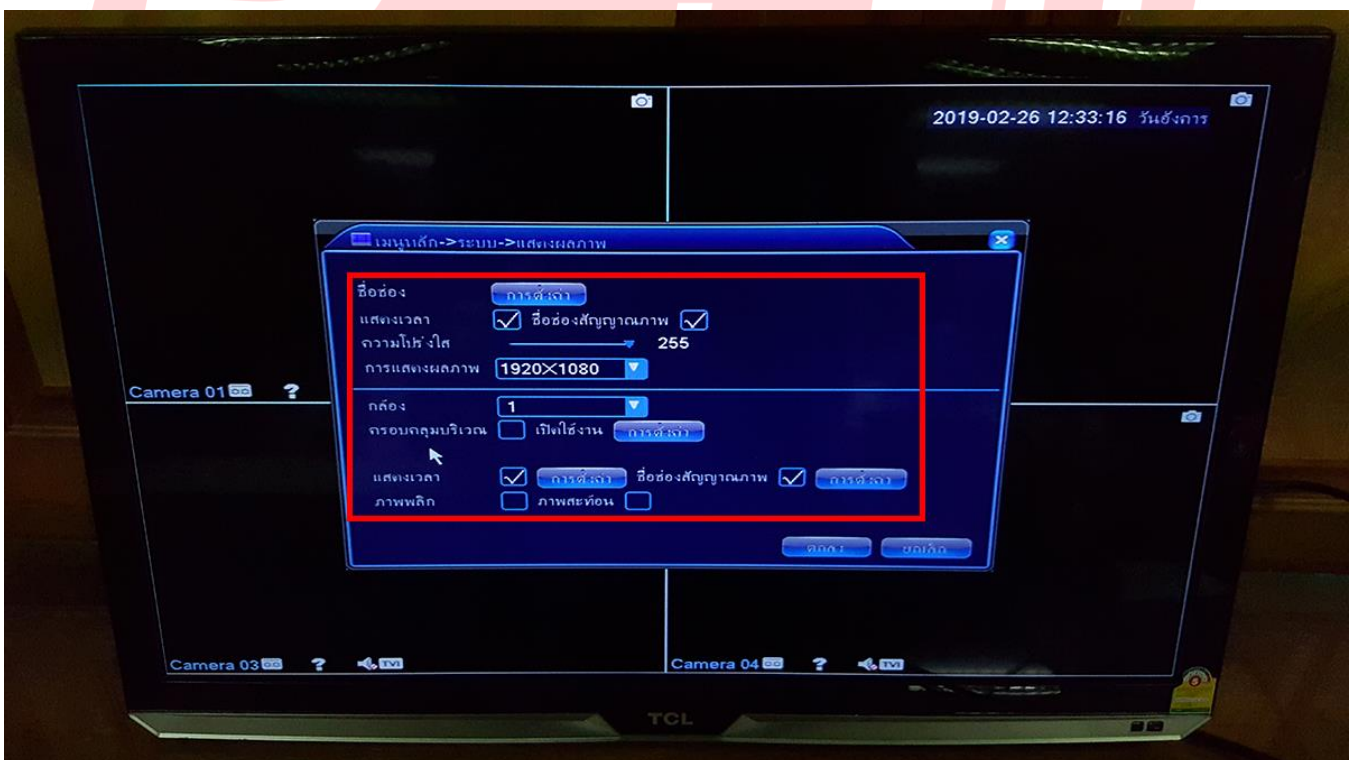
2019-02-26 12:33:16 วันอังคาร

เมนูหลัก->ระบบ->แสดงผลภาพ

ชื่อช่อง การตั้งค่า

แสดงเวลา ชื่อช่องสัญญาณภาพ

ความโปร่งใส 255

การแสดงผลภาพ 1920X1080

กล้อง 1

ครอบคลุมบริเวณ เปิดใช้งาน การตั้งค่า

แสดงเวลา การตั้งค่า ชื่อช่องสัญญาณภาพ การตั้งค่า

ภาพพลิก ภาพสะท้อน

ตกลง ยกเลิก

Camera 01

Camera 03 TVI

Camera 04 TVI

TCL